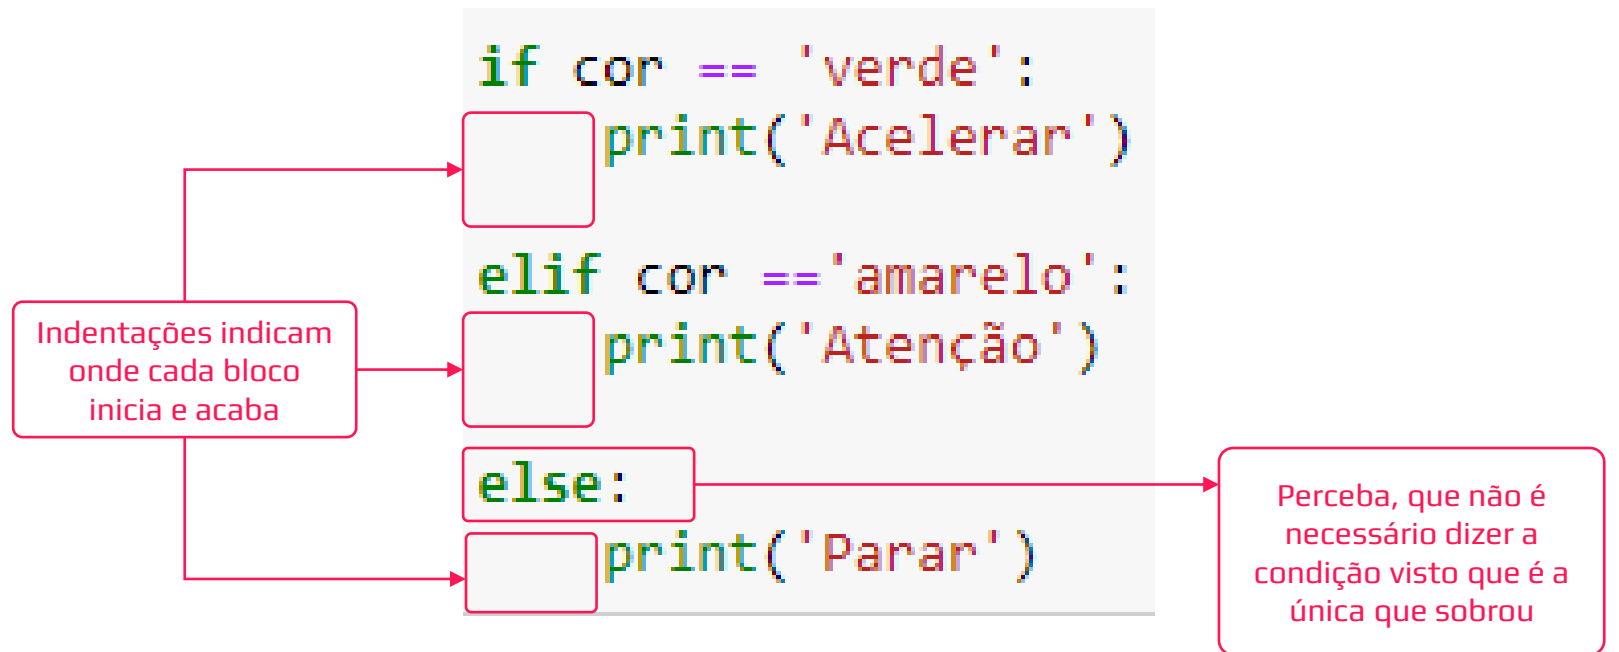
if cor == 'verde':
print('Acelerar')

elif cor =='amarelo':
print('Atenção')

else:
print('Parar')

Indentações indicam onde cada bloco inicia e acaba

Perceba, que não é necessário dizer a condição visto que é a única que sobrou